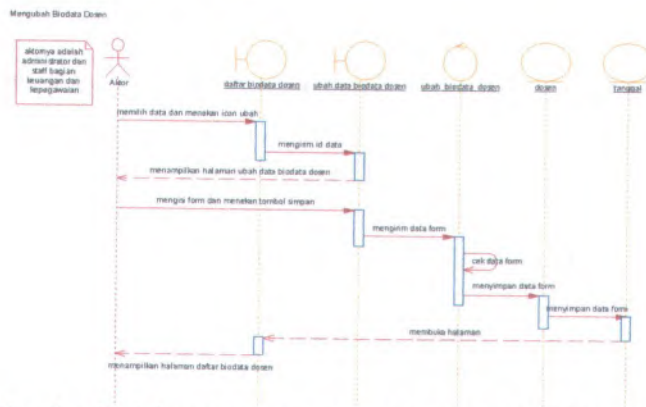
Mengubah Biodata Dosen

aktornya adalah administrator dan staff bagian keuangan dan kepegawaian

Aktor

daftar biodata dosen

ubah data biodata dosen

ubah_biodata_dosen

dosen

tanggal

memilih data dan menekan icon ubah

mengirim id data

menampilkan halaman ubah data biodata dosen

mengisi form dan menekan tombol simpan

mengirim data form

cek data form

menyimpan data form

menyimpan data form

membuka halaman

menampilkan halaman daftar biodata dosen